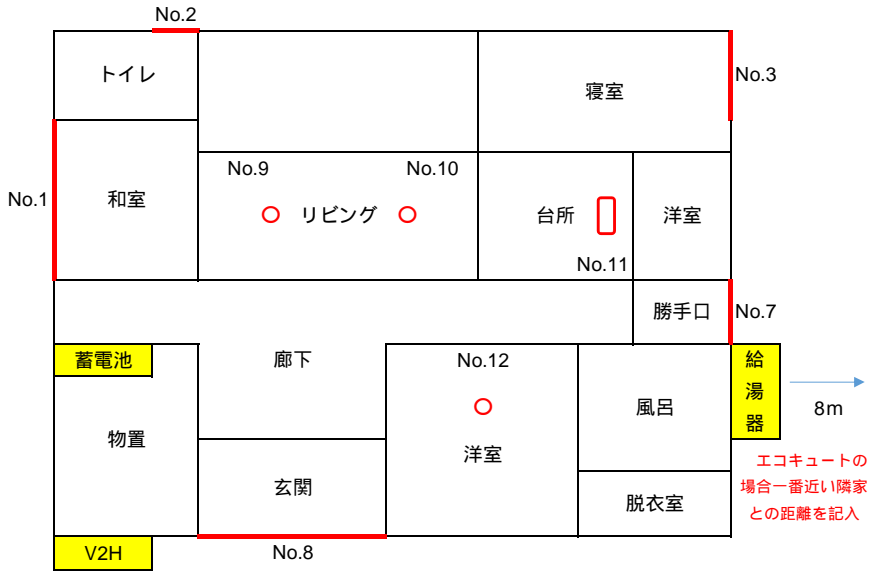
No.2

トイレ

寝室

No.3

No.1

和室

No.9

No.10

リビング

台所

洋室

No.11

勝手口

No.7

蓄電池

廊下

No.12

風呂

給湯器

8m

物置

洋室

エコキュートの場合一番近い隣家との距離を記入

玄関

脱衣室

V2H

No.8